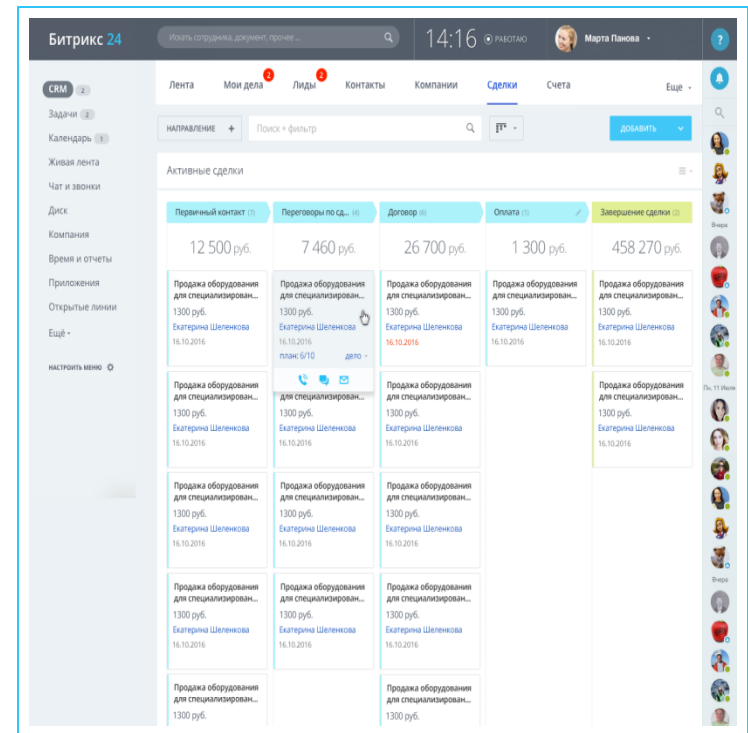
Битрикс 24

Искать сотрудника, документ, прочее ...

14:16 РАБОТАЮ

Марта Панова

CRM 2
Задачи 2
Календарь 1
Живая лента
Чат и звонки
Диск
Компания
Время и отчеты
Приложения
Открытые линии
Ещё

НАСТРОИТЬ МЕНЮ

Лента | Мои дела 2 | Лиды 2 | Контакты | Компании | Сделки | Счета | Еще

НАПРАВЛЕНИЕ +

Поиск + фильтр

ДОБАВИТЬ

Активные сделки

| Первичный контакт (7) | Переговоры по сд... (4) | Договор (6) | Оплата (1) | Завершение сделки (2) |
|---|---|---|---|---|
| 12 500 руб. | 7 460 руб. | 26 700 руб. | 1 300 руб. | 458 270 руб. |
| Продажа оборудования для специализирован... 1300 руб. Екатерина Шеленкова 16.10.2016 | Продажа оборудования для специализирован... 1300 руб. Екатерина Шеленкова 16.10.2016 план: 6/10 дело | Продажа оборудования для специализирован... 1300 руб. Екатерина Шеленкова 16.10.2016 | Продажа оборудования для специализирован... 1300 руб. Екатерина Шеленкова 16.10.2016 | Продажа оборудования для специализирован... 1300 руб. Екатерина Шеленкова 16.10.2016 |
| Продажа оборудования для специализирован... 1300 руб. Екатерина Шеленкова 16.10.2016 | Продажа оборудования для специализирован... 1300 руб. Екатерина Шеленкова 16.10.2016 | Продажа оборудования для специализирован... 1300 руб. Екатерина Шеленкова 16.10.2016 | | Продажа оборудования для специализирован... 1300 руб. Екатерина Шеленкова 16.10.2016 |
| Продажа оборудования для специализирован... 1300 руб. Екатерина Шеленкова 16.10.2016 | Продажа оборудования для специализирован... 1300 руб. Екатерина Шеленкова 16.10.2016 | Продажа оборудования для специализирован... 1300 руб. Екатерина Шеленкова 16.10.2016 | | |
| Продажа оборудования для специализирован... 1300 руб. Екатерина Шеленкова 16.10.2016 | Продажа оборудования для специализирован... 1300 руб. Екатерина Шеленкова 16.10.2016 | Продажа оборудования для специализирован... 1300 руб. Екатерина Шеленкова 16.10.2016 | | |
| Продажа оборудования для специализирован... 1300 руб. | | Продажа оборудования для специализирован... 1300 руб. | | |

Вчера
Пн, 11 Июля
Вчера